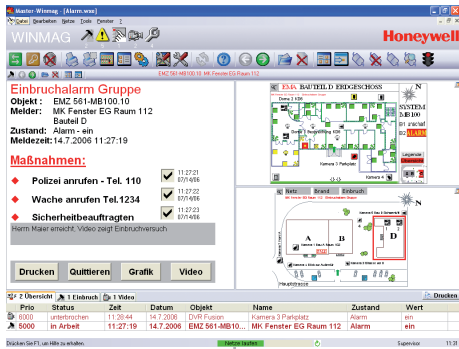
Master-Winmag - [Alarm.wso]

Datei Bearbeiten Netze Tools Fenster ?

WINMAG

Honeywell

EMZ 561-MB100.10 MK Fenster EG Raum 112

Einbruchalarm Gruppe

Objekt : EMZ 561-MB100.10

Melder: MK Fenster EG Raum 112 Bauteil D

Zustand: Alarm - ein

Meldezeit: 14.7.2006 11:27:19

Maßnahmen:

Polizei anrufen - Tel. 110 11:27:21 07/14/06

Wache anrufen Tel.1234 11:27:22 07/14/06

Sicherheitbeauftragten 11:27:23 07/14/06

Herrn Maier erreicht, Video zeigt Einbruchversuch

Drucken Quittieren Grafik Video

EMA BAUTEIL D ERDGESCHOSS

SYSTEM MB100

ALARM

Netz Brand Einbruch

A B C D

2 Übersicht 1 Einbruch 1 Video

Drucken

| Prio | Status | Zeit | Datum | Objekt | Name | Zustand | Wert |
|---|---|---|---|---|---|---|---|
| 6000 | unterbrochen | 11:26:44 | 14.7.2006 | DVR Fusion | Kamera 3 Parkplatz | Alarm | ein |
| 5000 | in Arbeit | 11:27:19 | 14.7.2006 | EMZ 561-MB10... | MK Fenster EG Raum 112 | Alarm | ein |

Drücken Sie F1, um Hilfe zu erhalten. Netze laufen Supervisor 11:31